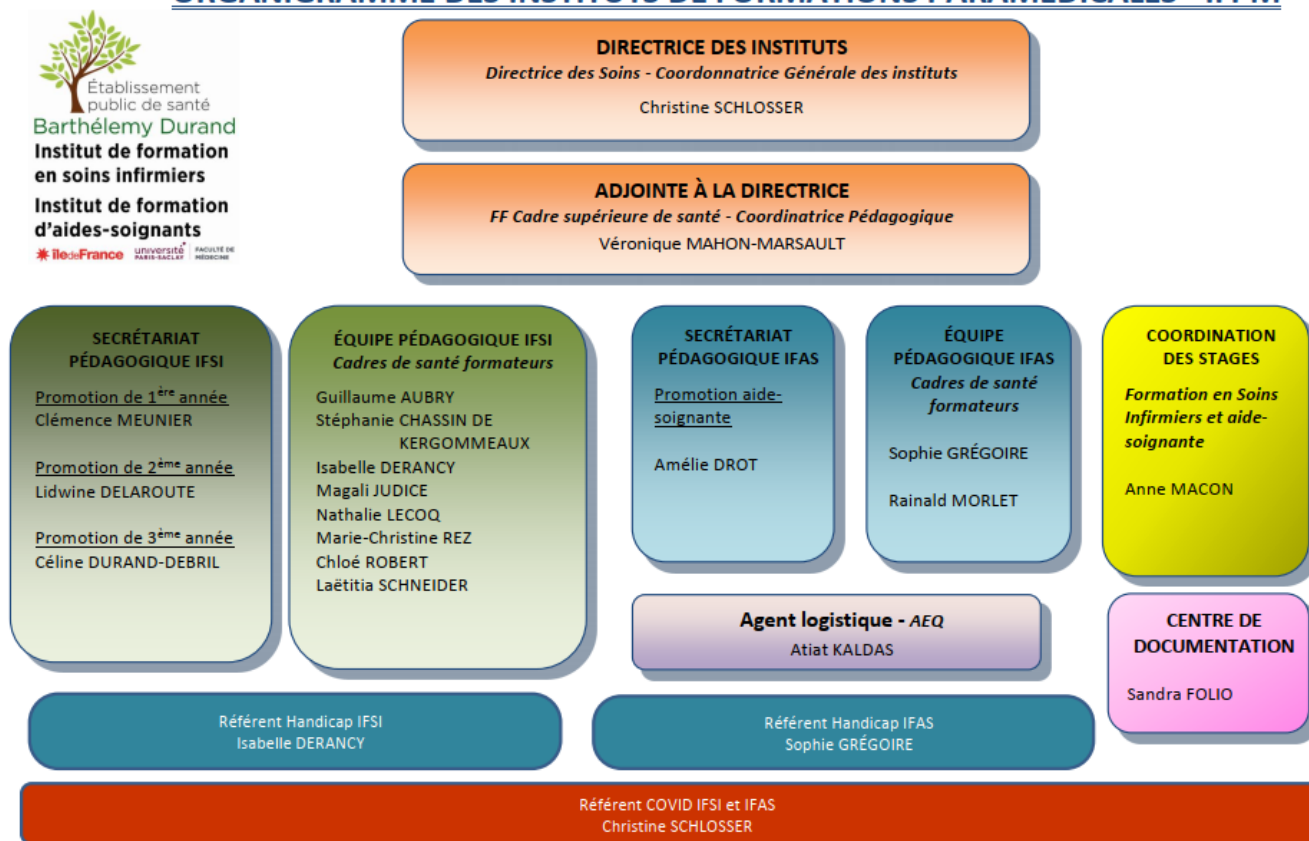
Établissement public de santé
Barthélemy Durand
Institut de formation en soins infirmiers
Institut de formation d'aides-soignants
îledeFrance université PARIS-SACLAY FACULTÉ DE MÉDECINE

DIRECTRICE DES INSTITUTS
Directrice des Soins - Coordonnatrice Générale des instituts
Christine SCHLOSSER

ADJOINTE À LA DIRECTRICE
FF Cadre supérieure de santé - Coordinatrice Pédagogique
Véronique MAHON-MARSAULT

SECRÉTARIAT PÉDAGOGIQUE IFSI
Promotion de 1ère année
Clémence MEUNIER
Promotion de 2ème année
Lidwine DELAROUTE
Promotion de 3ème année
Céline DURAND-DEBRIL

ÉQUIPE PÉDAGOGIQUE IFSI
Cadres de santé formateurs
Guillaume AUBRY
Stéphanie CHASSIN DE KERGOMMEAUX
Isabelle DERANCY
Magali JUDICE
Nathalie LECOQ
Marie-Christine REZ
Chloé ROBERT
Laëtitia SCHNEIDER

SECRÉTARIAT PÉDAGOGIQUE IFAS
Promotion aide-soignante
Amélie DROT

ÉQUIPE PÉDAGOGIQUE IFAS
Cadres de santé formateurs
Sophie GRÉGOIRE
Rainald MORLET

COORDINATION DES STAGES
Formation en Soins Infirmiers et aide-soignante
Anne MACON

Agent logistique - AEQ
Atiat KALDAS

CENTRE DE DOCUMENTATION
Sandra FOLIO

Référent Handicap IFSI
Isabelle DERANCY

Référent Handicap IFAS
Sophie GRÉGOIRE

Référent COVID IFSI et IFAS
Christine SCHLOSSER